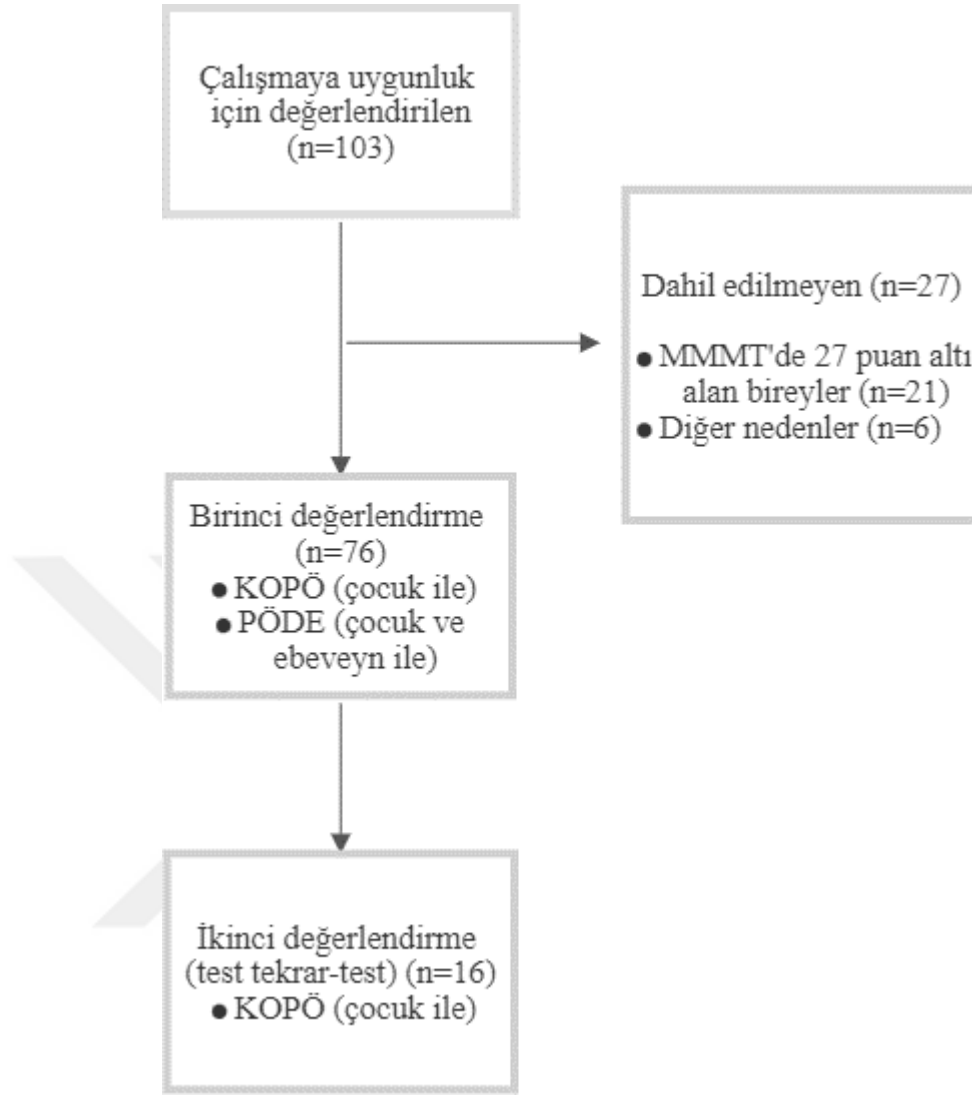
Çalışmaya uygunluk için değerlendirilen (n=103)

Dahil edilmeyen (n=27)

• MMMT'de 27 puan altı alan bireyler (n=21)
• Diğer nedenler (n=6)

Birinci değerlendirme (n=76)
• KOPÖ (çocuk ile)
• PÖDE (çocuk ve ebeveyn ile)

İkinci değerlendirme (test tekrar-test) (n=16)
• KOPÖ (çocuk ile)